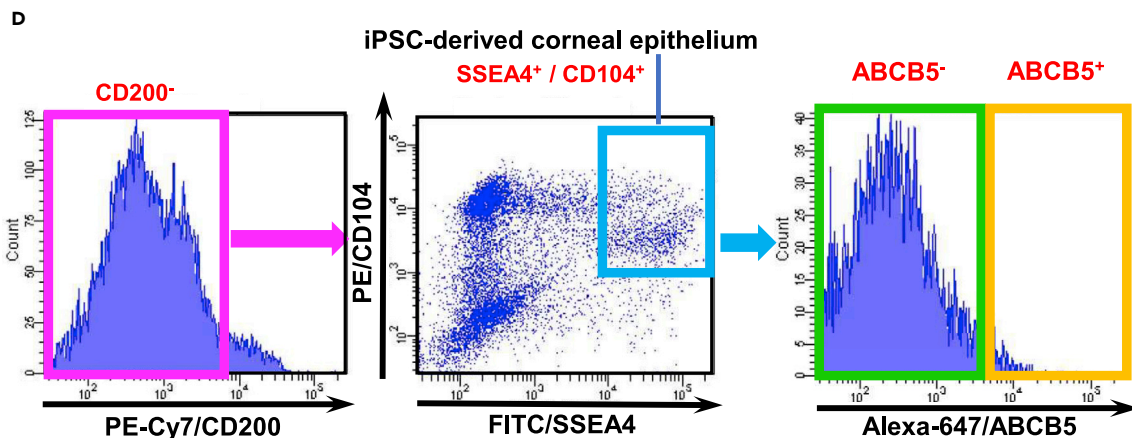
D

iPSC-derived corneal epithelium

CD200$^{-}$

125
100
75
50
25
0
Count

$10^2$ $10^3$ $10^5$

PE-Cy7/CD200

SSEA4$^{+}$ / CD104$^{+}$

PE/CD104

$10^5$
$10^4$
$10^3$
$10^2$

$10^2$ $10^3$ $10^4$ $10^5$

FITC/SSEA4

ABCB5$^{-}$

ABCB5$^{+}$

40
35
30
25
20
15
10
5
0
Count

$10^2$ $10^3$ $10^4$ $10^5$

Alexa-647/ABCB5